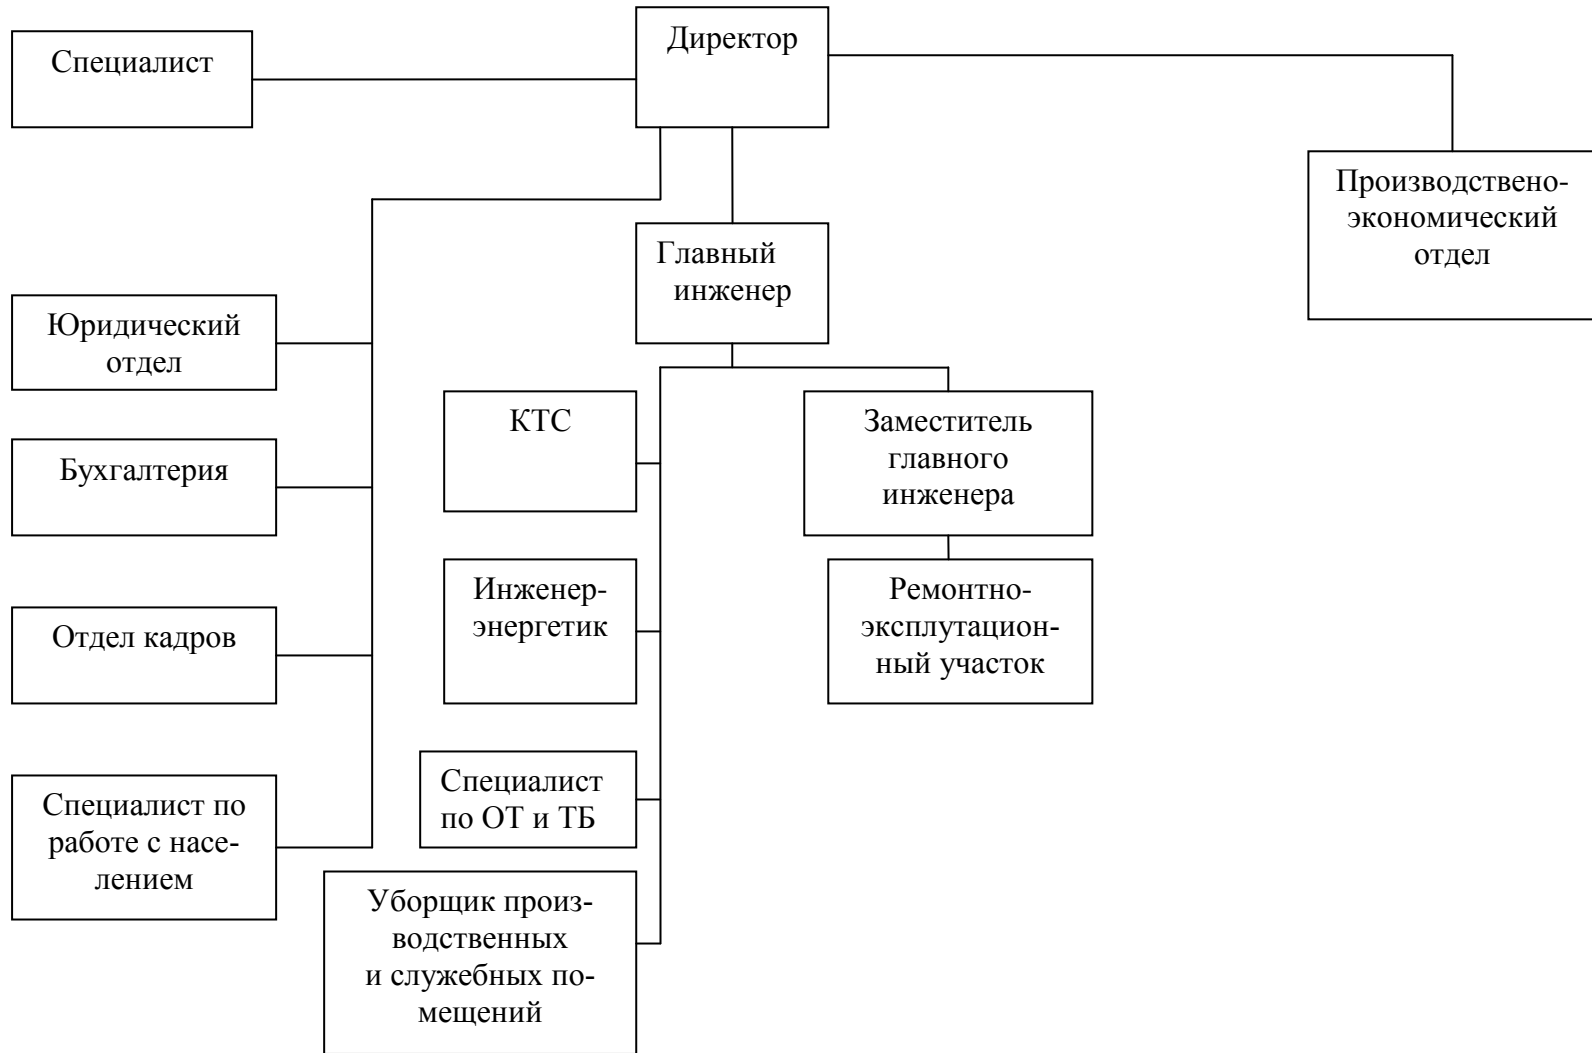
Специалист

Директор

Производствено-экономический отдел

Главный инженер

Юридический отдел

Бухгалтерия

Отдел кадров

Специалист по работе с населением

КТС

Инженер-энергетик

Специалист по ОТ и ТБ

Уборщик производственных и служебных помещений

Заместитель главного инженера

Ремонтно-эксплутационный участок